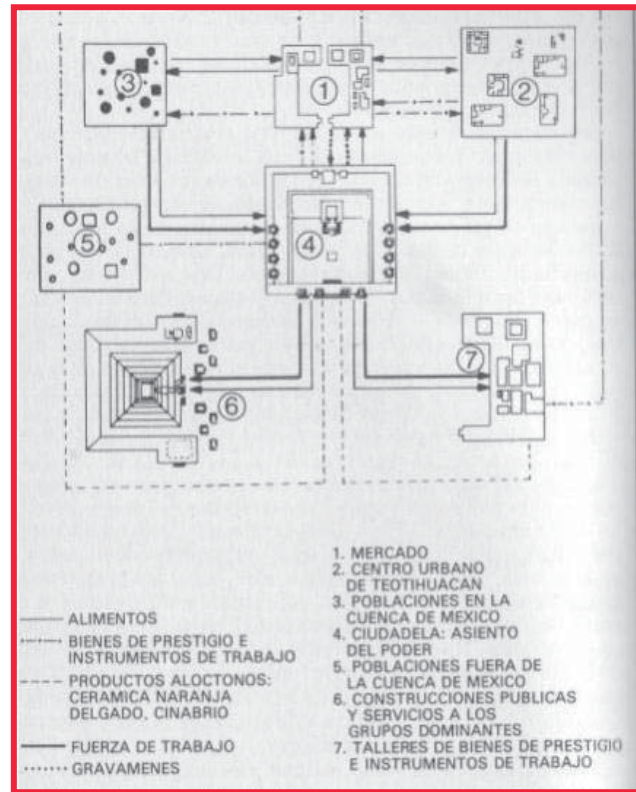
③ ① ②

⑤ ④

⑥ ⑦

ALIMENTOS
BIENES DE PRESTIGIO E INSTRUMENTOS DE TRABAJO
PRODUCTOS ALOCTONOS: CERAMICA NARANJA DELGADO, CINABRIO
FUERZA DE TRABAJO
GRAVAMENES

1. MERCADO
2. CENTRO URBANO DE TEOTIHUACAN
3. POBLACIONES EN LA CUENCA DE MEXICO
4. CIUDADELA: ASIENTO DEL PODER
5. POBLACIONES FUERA DE LA CUENCA DE MEXICO
6. CONSTRUCCIONES PUBLICAS Y SERVICIOS A LOS GRUPOS DOMINANTES
7. TALLERES DE BIENES DE PRESTIGIO E INSTRUMENTOS DE TRABAJO